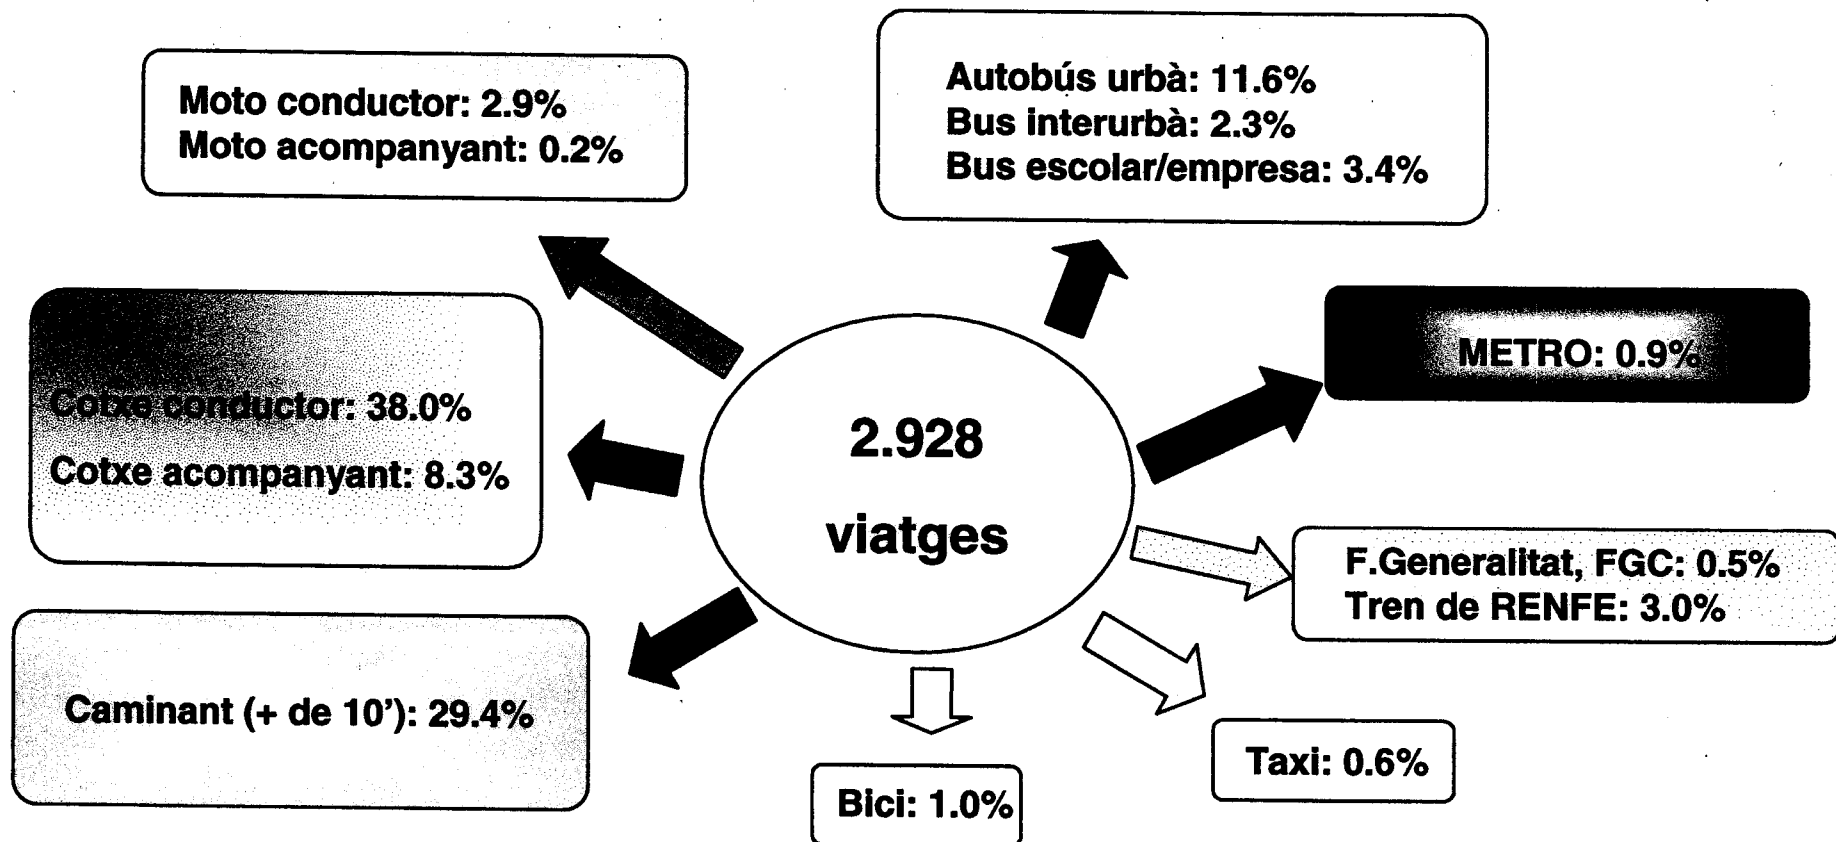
Moto conductor: 2.9%
Moto acompanyant: 0.2%

Autobús urbà: 11.6%
Bus interurbà: 2.3%
Bus escolar/empresa: 3.4%

METRO: 0.9%

Cotxe conductor: 38.0%
Cotxe acompanyant: 8.3%

2.928 viatges

F.Generalitat, FGC: 0.5%
Tren de RENFE: 3.0%

Caminant (+ de 10'): 29.4%

Taxi: 0.6%

Bici: 1.0%